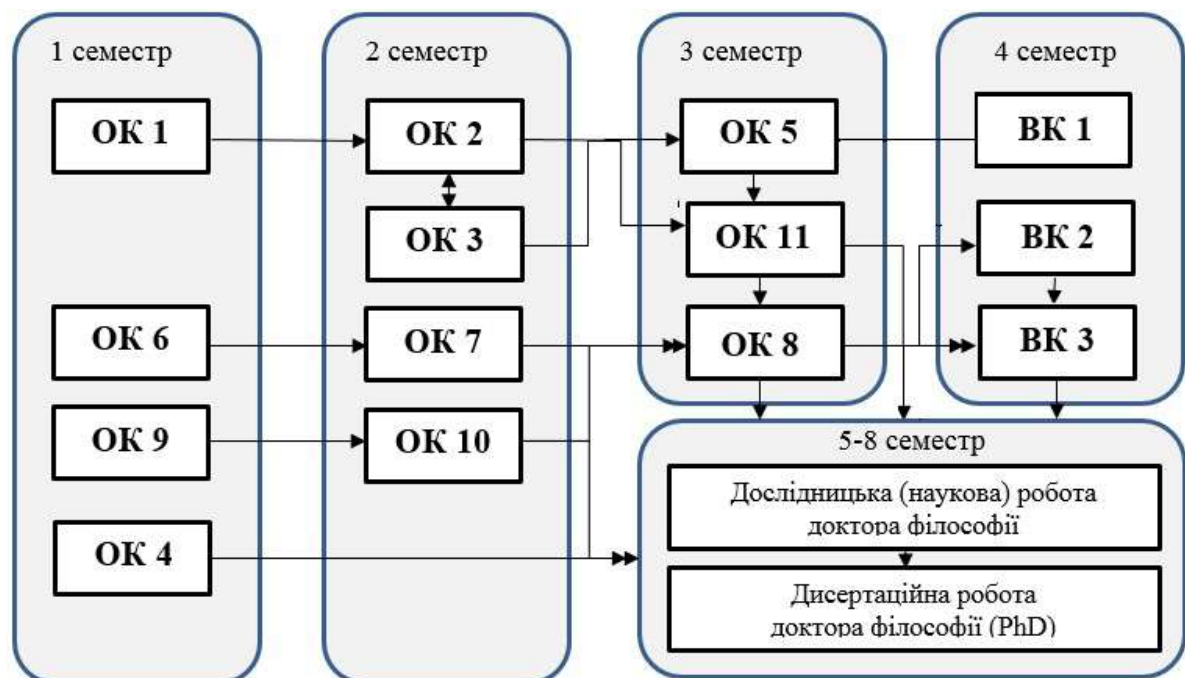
1 семестр

ОК 1

ОК 6

ОК 9

ОК 4

2 семестр

ОК 2

ОК 3

ОК 7

ОК 10

3 семестр

ОК 5

ОК 11

ОК 8

4 семестр

ВК 1

ВК 2

ВК 3

5-8 семестр

Дослідницька (наукова) робота доктора філософії

Дисертаційна робота доктора філософії (PhD)